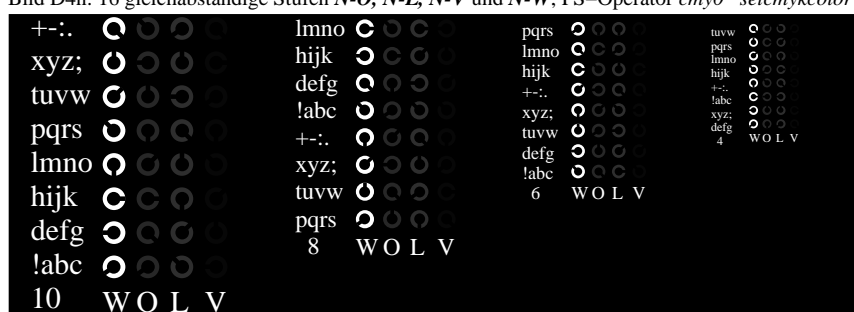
Bild D4n: 16 gleichabständige Stufen N-O, N-L, N-V und N-W; PS−Operator cmyo* setcmykcolor

+-:.
xyz;
tuvw
pqrs
lmno
hijk
defg
!abc
10 W O L V

lmno
hijk
defg
!abc
+-:.
xyz;
tuvw
pqrs
8 W O L V

pqrs
lmno
hijk
+-:.
xyz;
tuvw
defg
!abc
6 W O L V

tuvw
pqrs
lmno
hijk
+-:.
!abc
xyz;
defg
4 W O L V